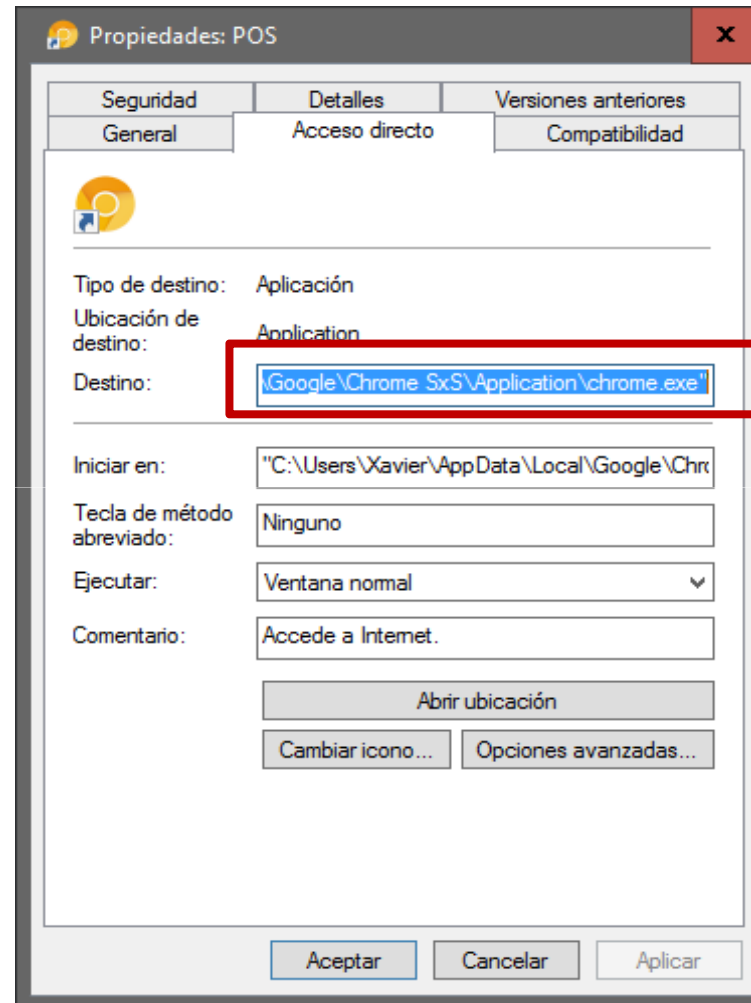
Propiedades: POS

X

Seguridad

Detalles

Versiones anteriores

General

Acceso directo

Compatibilidad

Tipo de destino: Aplicación

Ubicación de destino: Application

Destino: \Google\Chrome SxS\Application\chrome.exe"

Iniciar en: "C:\Users\Xavier\AppData\Local\Google\Chro

Tecla de método abreviado: Ninguno

Ejecutar: Ventana normal

Comentario: Accede a Internet.

Abrir ubicación

Cambiar icono...

Opciones avanzadas...

Aceptar

Cancelar

Aplicar